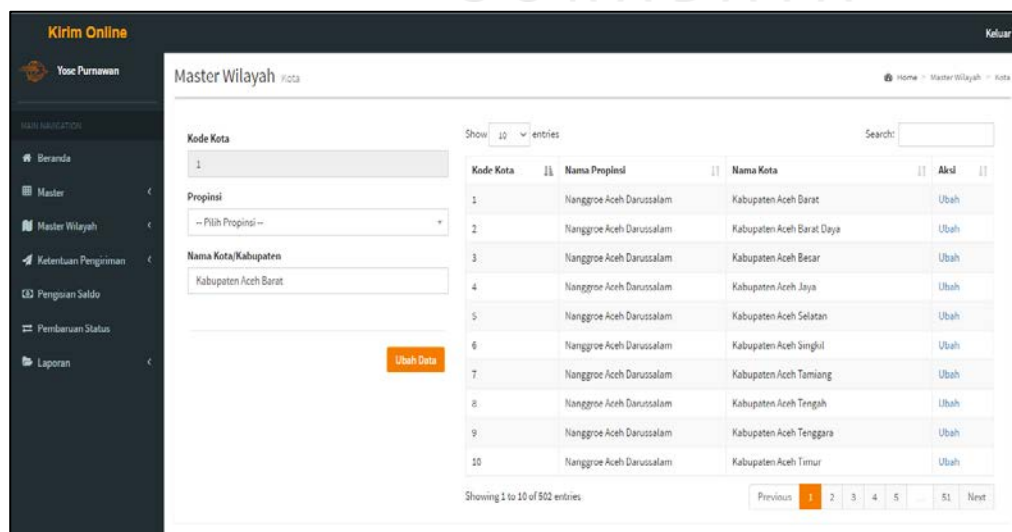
Kirim Online

Keluar

Yose Purnawan

MAIN NAVIGATION

Beranda

Master

Master Wilayah

Ketentuan Pengiriman

Pengisian Saldo

Pembaruan Status

Laporan

Master Wilayah Kota

Home > Master Wilayah > Kota

Kode Kota

1

Propinsi

-- Pilih Propinsi --

Nama Kota/Kabupaten

Kabupaten Aceh Barat

Ubah Data

Show 10 entries

Search:

| Kode Kota | Nama Propinsi | Nama Kota | Aksi |
|---|---|---|---|
| 1 | Nanggroe Aceh Darussalam | Kabupaten Aceh Barat | Ubah |
| 2 | Nanggroe Aceh Darussalam | Kabupaten Aceh Barat Daya | Ubah |
| 3 | Nanggroe Aceh Darussalam | Kabupaten Aceh Besar | Ubah |
| 4 | Nanggroe Aceh Darussalam | Kabupaten Aceh Jaya | Ubah |
| 5 | Nanggroe Aceh Darussalam | Kabupaten Aceh Selatan | Ubah |
| 6 | Nanggroe Aceh Darussalam | Kabupaten Aceh Singkil | Ubah |
| 7 | Nanggroe Aceh Darussalam | Kabupaten Aceh Tamiang | Ubah |
| 8 | Nanggroe Aceh Darussalam | Kabupaten Aceh Tengah | Ubah |
| 9 | Nanggroe Aceh Darussalam | Kabupaten Aceh Tenggara | Ubah |
| 10 | Nanggroe Aceh Darussalam | Kabupaten Aceh Timur | Ubah |

Showing 1 to 10 of 502 entries

Previous 1 2 3 4 5 ... 51 Next